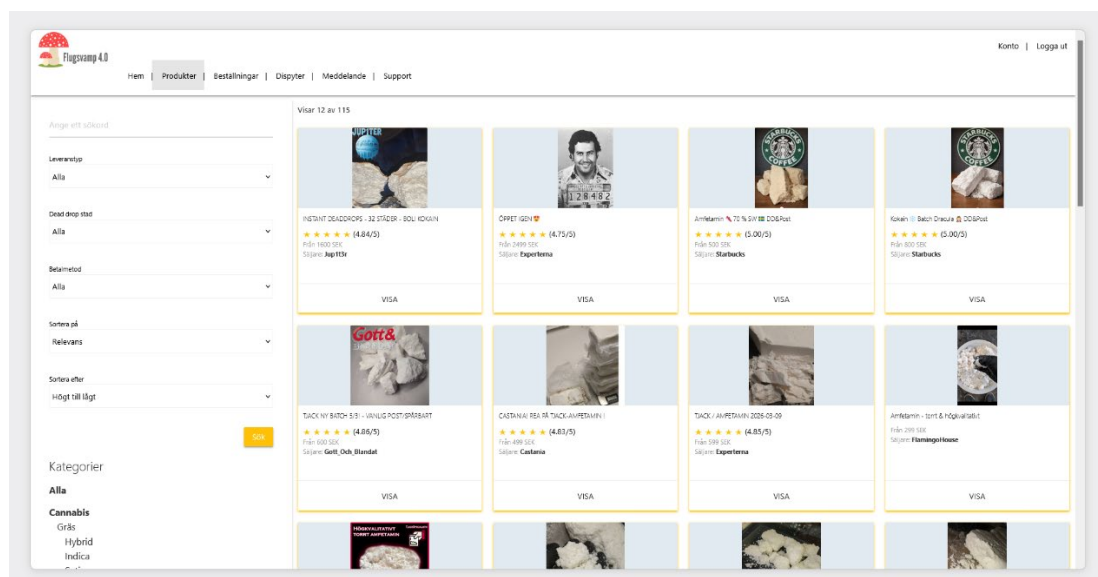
Flugsvamp 4.0

Hem | Produkter | Beställningar | Dispyter | Meddelande | Support

Konto | Logga ut

Ange ett sökord

Leveranstyp
Alla

Dead drop stad
Alla

Betalmetod
Alla

Sortera på
Relevans

Sortera efter
Högt till lågt

Sök

Kategorier
Alla
Cannabis
Gräs
Hybrid
Indica

Visar 12 av 115

JUPITER

INSTANT DEADDROPS - 32 STÄDER - BOLI KOKAIN
★★★★★ (4.84/5)
Från 1600 SEK
Säljare: Jup1t3r
VISA

128482

ÖPPET IGEN
★★★★★ (4.75/5)
Från 2499 SEK
Säljare: Experterna
VISA

STARBUCKS COFFEE

Amfetamin 70 % SW DD&Post
★★★★★ (5.00/5)
Från 500 SEK
Säljare: Starbucks
VISA

STARBUCKS COFFEE

Kokain Batch Dracula DD&Post
★★★★★ (5.00/5)
Från 800 SEK
Säljare: Starbucks
VISA

Gott&

TJACK NY BATCH 5/3! - VANLIG POST/SPÅRBART
★★★★★ (4.86/5)
Från 600 SEK
Säljare: Gott_Och_Blandat
VISA

CASTANIA! REA PÅ TJACK-AMFETAMIN !
★★★★★ (4.83/5)
Från 499 SEK
Säljare: Castania
VISA

TJACK / AMFETAMIN 2026-03-09
★★★★★ (4.85/5)
Från 599 SEK
Säljare: Experterna
VISA

Amfetamin - torrt & högkvalitativt
Från 299 SEK
Säljare: FlamingoHouse
VISA

HÖGKVALITATIVT TORRT AMFETAMIN